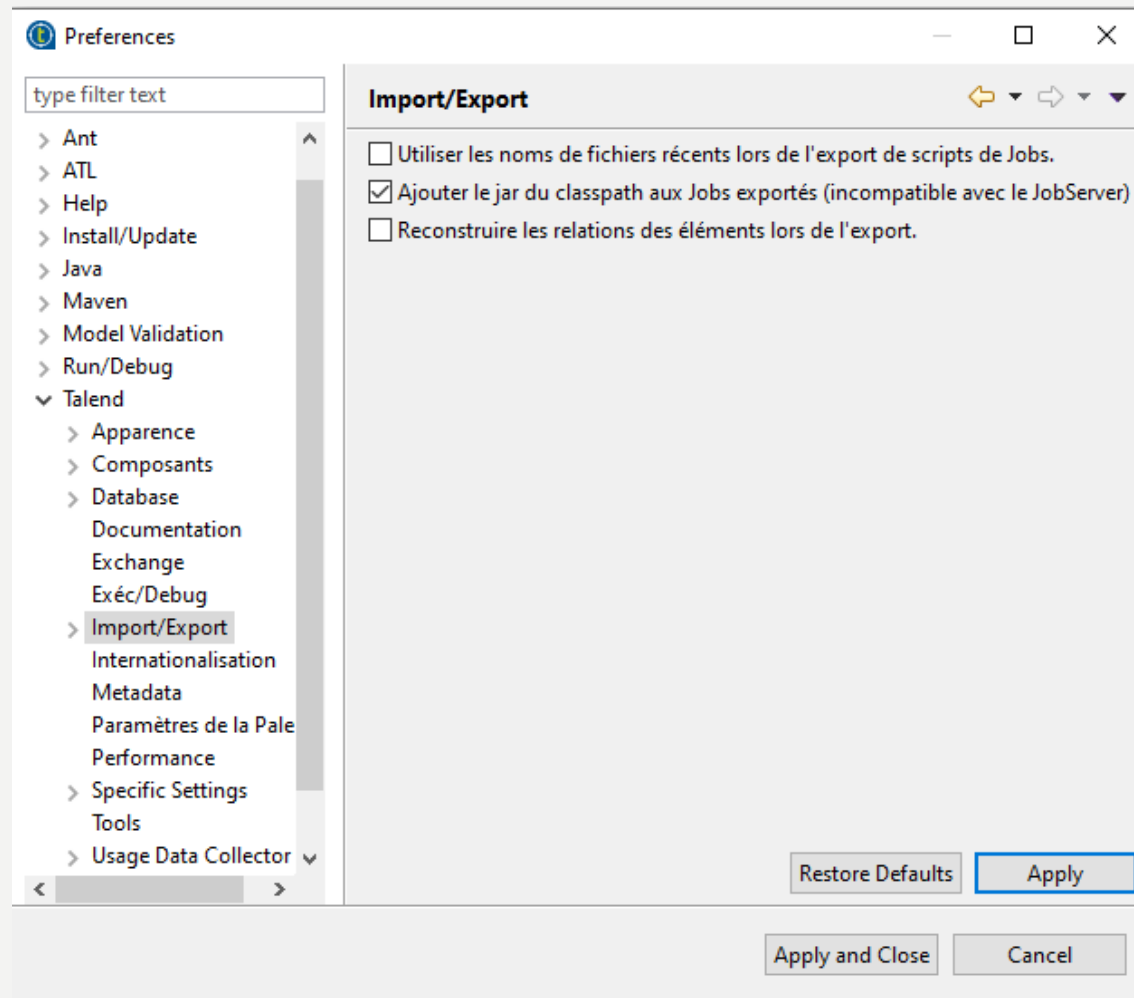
Preferences

type filter text

Ant
ATL
Help
Install/Update
Java
Maven
Model Validation
Run/Debug
Talend
Apparence
Composants
Database
Documentation
Exchange
Exéc/Debug
Import/Export
Internationalisation
Metadata
Paramètres de la Pale
Performance
Specific Settings
Tools
Usage Data Collector

Import/Export

Utiliser les noms de fichiers récents lors de l'export de scripts de Jobs.
Ajouter le jar du classpath aux Jobs exportés (incompatible avec le JobServer)
Reconstruire les relations des éléments lors de l'export.

Restore Defaults
Apply

Apply and Close
Cancel